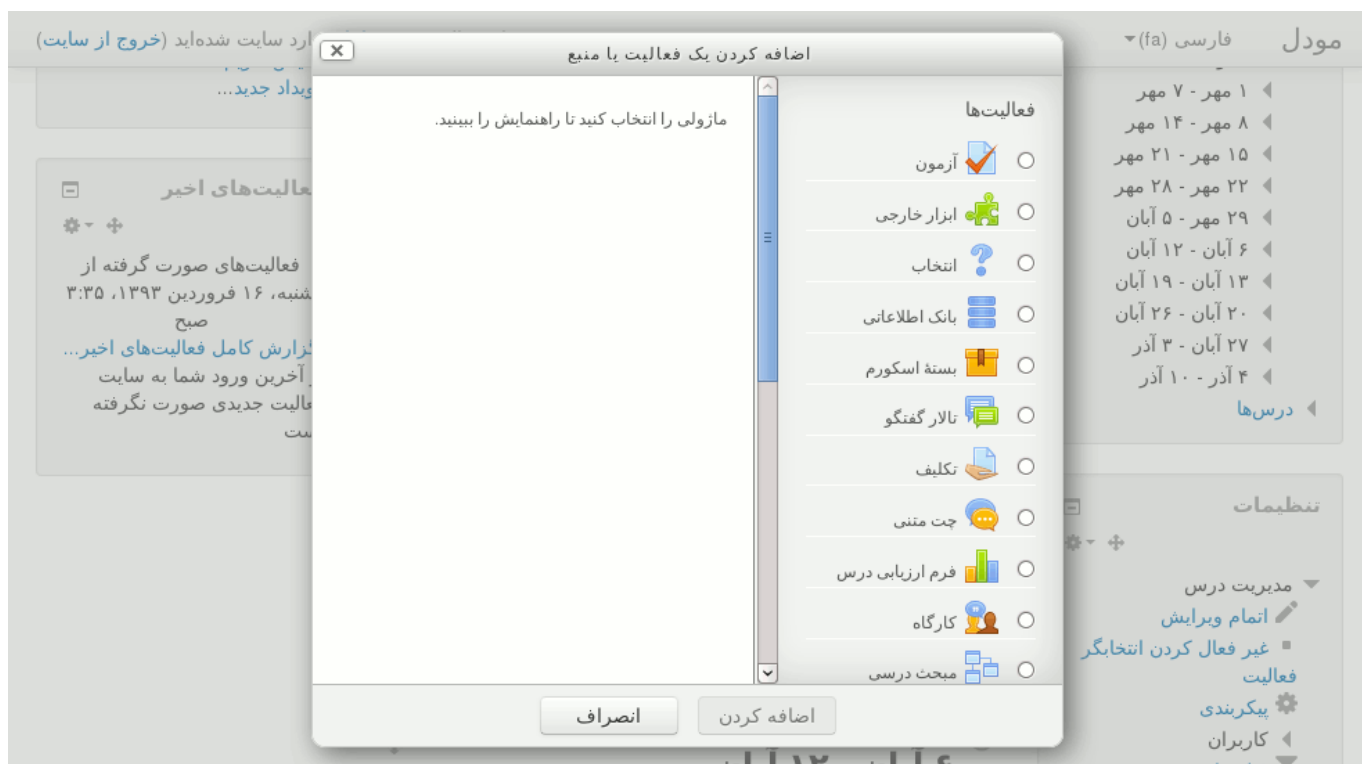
مودل
فارسی (fa)
ارد سایت شده‌اید (خروج از سایت)
اضافه کردن یک فعالیت یا منبع
ویداد جدید...
۱ مهر - ۷ مهر
۸ مهر - ۱۴ مهر
۱۵ مهر - ۲۱ مهر
۲۲ مهر - ۲۸ مهر
۲۹ مهر - ۵ آبان
۶ آبان - ۱۲ آبان
۱۳ آبان - ۱۹ آبان
۲۰ آبان - ۲۶ آبان
۲۷ آبان - ۳ آذر
۴ آذر - ۱۰ آذر
درس‌ها

فعالیت‌های اخیر
فعالیت‌های صورت گرفته از
شنبه، ۱۶ فروردین ۱۳۹۳، ۳:۳۵
صبح
گزارش کامل فعالیت‌های اخیر...
آخرین ورود شما به سایت
عالیت جدیدی صورت نگرفته
ست

فعالیت‌ها
آزمون
ابزار خارجی
انتخاب
بانک اطلاعاتی
بستهٔ اسکورم
تالار گفتگو
تکلیف
چت متنی
فرم ارزیابی درس
کارگاه
مبحث درسی

ماژولی را انتخاب کنید تا راهنمایش را ببینید.

تنظیمات
مدیریت درس
اتمام ویرایش
غیر فعال کردن انتخابگر فعالیت
پیکربندی
کاربران

اضافه کردن
انصراف